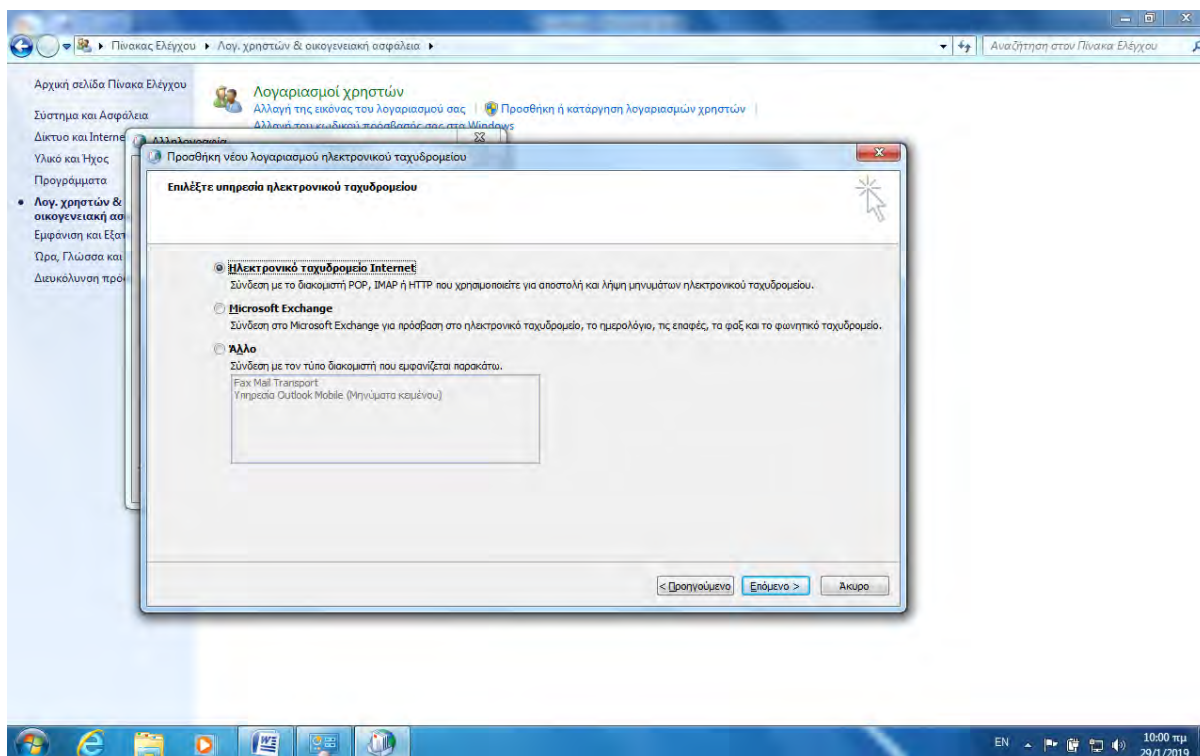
Πίνακας Ελέγχου ▸ Λογ. χρηστών & οικογενειακή ασφάλεια ▸

Αναζήτηση στον Πίνακα Ελέγχου

Αρχική σελίδα Πίνακα Ελέγχου

Σύστημα και Ασφάλεια

Δίκτυο και Interne

Υλικό και Ήχος

Προγράμματα

Λογ. χρηστών & οικογενειακή ασ

Εμφάνιση και Εξατ

Ώρα, Γλώσσα και

Διευκόλυνση πρό

Λογαριασμοί χρηστών

Αλλαγή της εικόνας του λογαριασμού σας | Προσθήκη ή κατάργηση λογαριασμών χρηστών |

Αλλαγή του κωδικού πρόσβασής σας στα Windows

Αλληλογραφία

Προσθήκη νέου λογαριασμού ηλεκτρονικού ταχυδρομείου

Επιλέξτε υπηρεσία ηλεκτρονικού ταχυδρομείου

Ηλεκτρονικό ταχυδρομείο Internet
Σύνδεση με το διακομιστή POP, IMAP ή HTTP που χρησιμοποιείτε για αποστολή και λήψη μηνυμάτων ηλεκτρονικού ταχυδρομείου.

Microsoft Exchange
Σύνδεση στο Microsoft Exchange για πρόσβαση στο ηλεκτρονικό ταχυδρομείο, το ημερολόγιο, τις επαφές, τα φαξ και το φωνητικό ταχυδρομείο.

Άλλο
Σύνδεση με τον τύπο διακομιστή που εμφανίζεται παρακάτω.

Fax Mail Transport
Υπηρεσία Outlook Mobile (Μηνύματα κειμένου)

< Προηγούμενο Επόμενο > Άκυρο

EN 10:00 πμ 29/1/2019